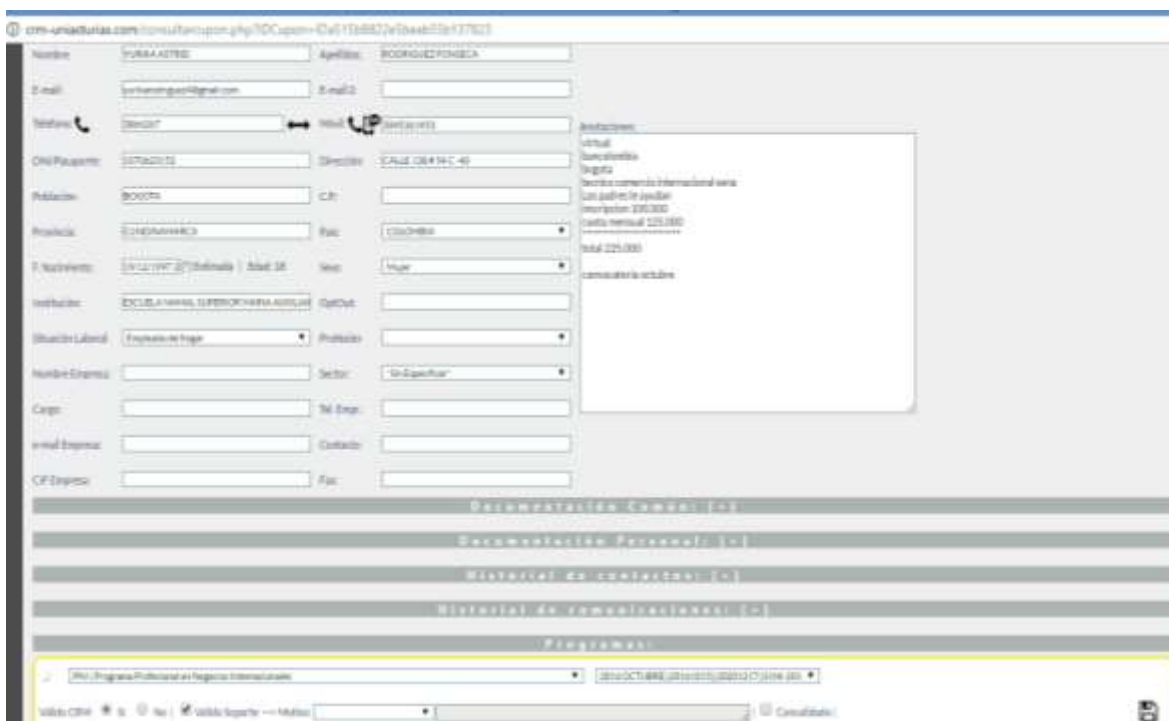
crm-uniacturias.com/consultarcupon.php?IDCupon=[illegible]

Nombre: YURIMA ASTRID
Apellidos: RODRIGUEZ FONSECA

E-mail: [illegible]@gmail.com
E-mail 2:

Teléfono: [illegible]
Móvil: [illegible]

Anotaciones:
virtual
bancolombia
bogota
tecnico comercio internacional sena
Los padres le ayudan
inscripcion 100.000
cuota mensual 125.000
-----------------
total 225.000

convocatoria octubre

CIF/Pasaporte: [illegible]
Dirección: CALLE 136 # 94 C 40

Población: BOGOTA
C.P.:

Provincia: CUNDINAMARCA
País: COLOMBIA

F. Nacimiento: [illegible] Edad: 18
Sexo: Mujer

Institución: ESCUELA NAVAL SUPERIOR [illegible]
OptOut:

Situación Laboral: Empleado de hogar
Profesión:

Nombre Empresa:
Sector: -Sin Especificar-

Cargo:
Tel. Empr.:

e-mail Empresa:
Contacto:

CIF Empresa:
Fax:

Documentación Común: [+]

Documentación Personal: [+]

Historial de contactos: [+]

Historial de comunicaciones: [+]

Programas:

PNI | Programa Profesional en Negocios Internacionales
2016 OCTUBRE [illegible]

Válido CRM: Si No | Válido Soporte --- Motivo: | Cancelado: